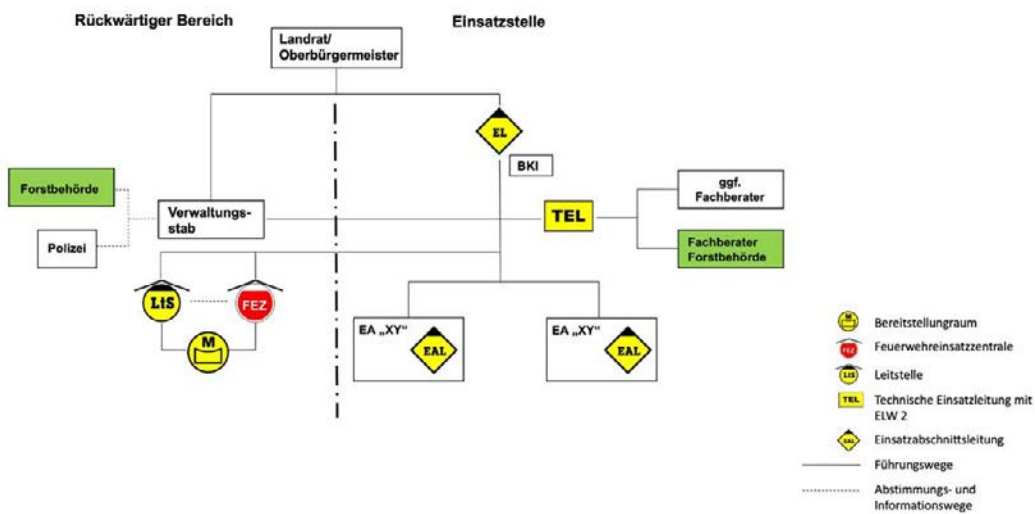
Rückwärtiger Bereich

Einsatzstelle

Landrat/
Oberbürgermeister

EL

BKI

Forstbehörde

Polizei

Verwaltungsstab

TEL

ggf. Fachberater

Fachberater Forstbehörde

LtS

FEZ

M

EA „XY“

EAL

EA „XY“

EAL

M Bereitstellungraum

FEZ Feuerwehreinsatzzentrale

LtS Leitstelle

TEL Technische Einsatzleitung mit ELW 2

EAL Einsatzabschnittsleitung

Führungswege

Abstimmungs- und Informationswege